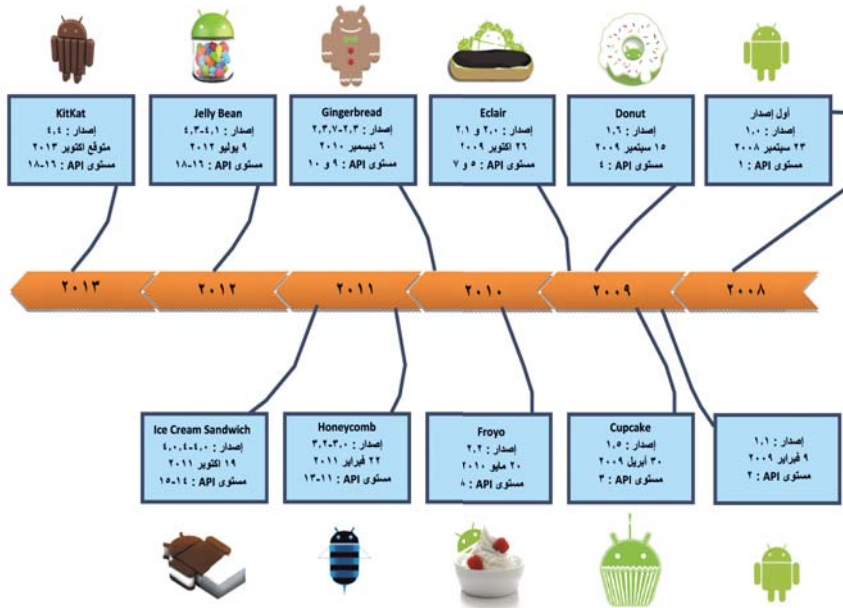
KitKat
إصدار : ٤.٤
متوقع اكتوبر ٢٠١٣
مستوى API : ١٦-١٨

Jelly Bean
إصدار : ٤.١-٤.٣
٩ يوليو ٢٠١٢
مستوى API : ١٦-١٨

Gingerbread
إصدار : ٢.٣-٢.٣.٧
٦ ديسمبر ٢٠١٠
مستوى API : ٩ و ١٠

Eclair
إصدار : ٢.٠ و ٢.١
٢٦ اكتوبر ٢٠٠٩
مستوى API : ٥ و ٧

Donut
إصدار : ١.٦
١٥ سبتمبر ٢٠٠٩
مستوى API : ٤

أول إصدار
إصدار : ١.٠
٢٣ سبتمبر ٢٠٠٨
مستوى API : ١

٢٠١٣ ٢٠١٢ ٢٠١١ ٢٠١٠ ٢٠٠٩ ٢٠٠٨

Ice Cream Sandwich
إصدار : ٤.٠-٤.٠.٤
١٩ اكتوبر ٢٠١١
مستوى API : ١٤-١٥

Honeycomb
إصدار : ٣.٠-٣.٢
٢٢ فبراير ٢٠١١
مستوى API : ١١-١٣

Froyo
إصدار : ٢.٢
٢٠ مايو ٢٠١٠
مستوى API : ٨

Cupcake
إصدار : ١.٥
٣٠ أبريل ٢٠٠٩
مستوى API : ٣

إصدار : ١.١
٩ فبراير ٢٠٠٩
مستوى API : ٢